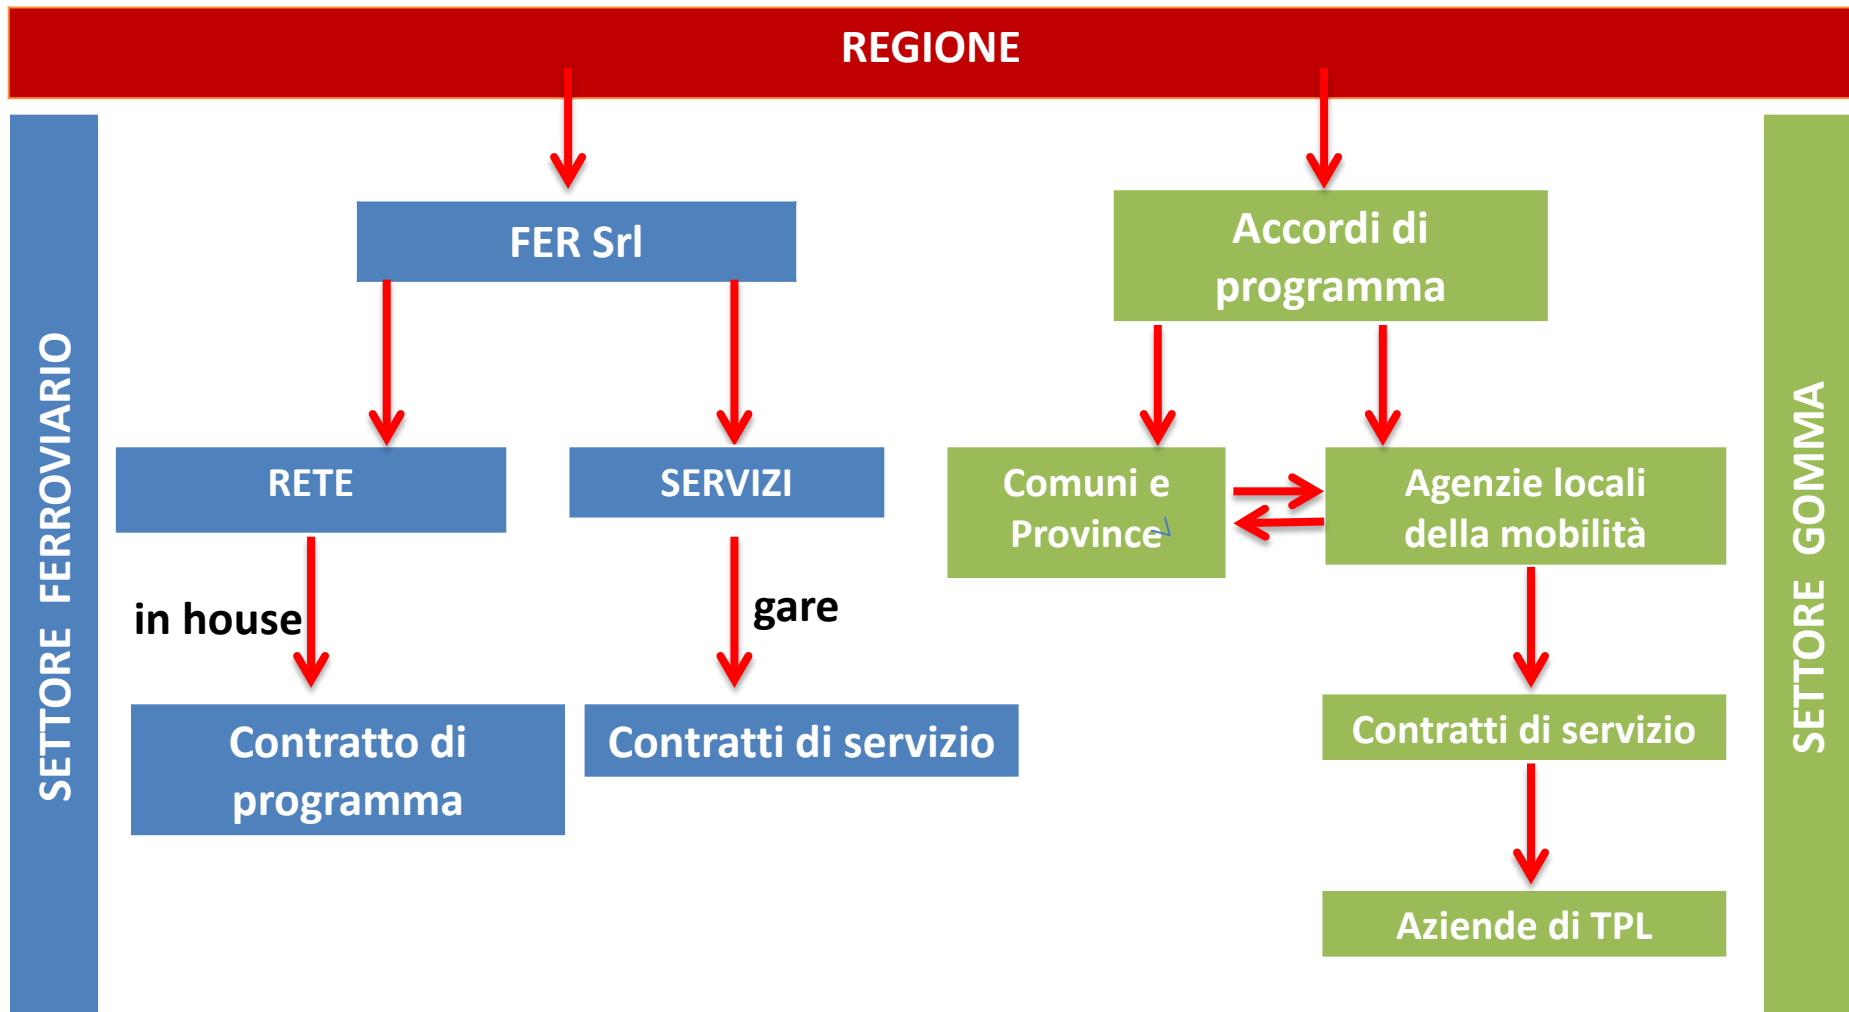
REGIONE

SETTORE FERROVIARIO

FER Srl

RETE

SERVIZI

in house

gare

Contratto di programma

Contratti di servizio

Accordi di programma

Comuni e Province

Agenzie locali della mobilità

Contratti di servizio

Aziende di TPL

SETTORE GOMMA